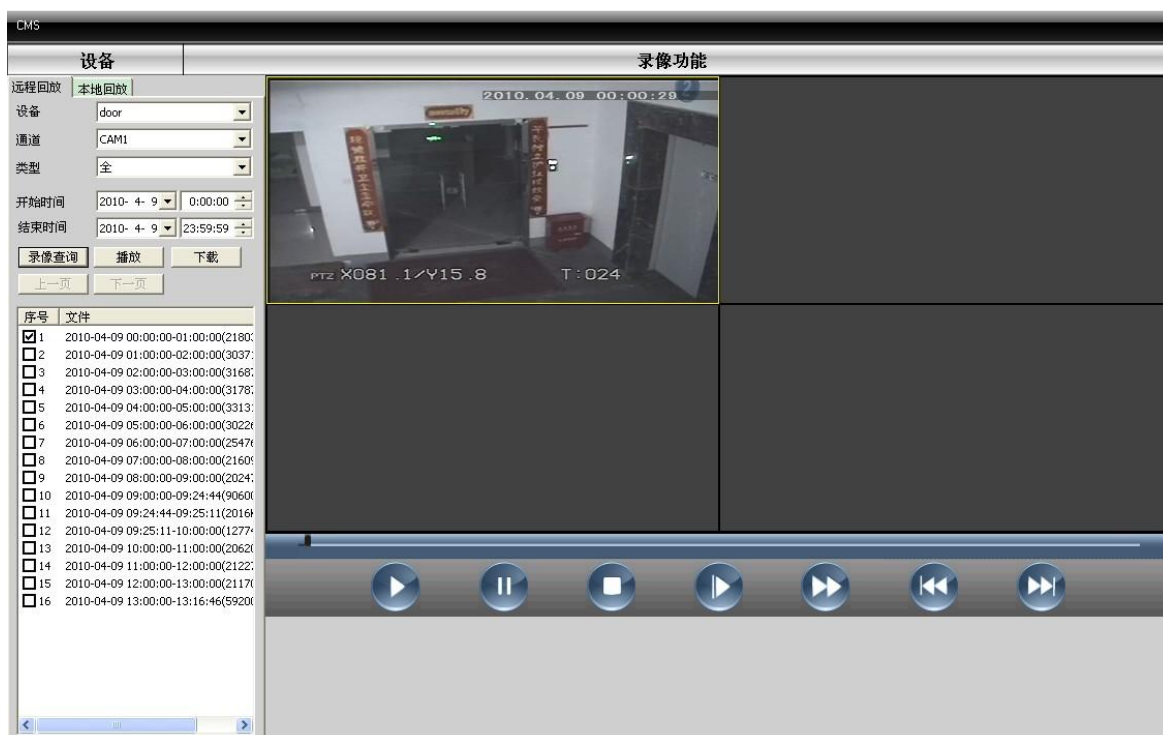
CMS

设备

录像功能

远程回放 本地回放

设备 door

通道 CAM1

类型 全

开始时间 2010- 4- 9 0:00:00

结束时间 2010- 4- 9 23:59:59

录像查询 播放 下载

上一页 下一页

| 序号 | 文件 |
|---|---|
| 1 | 2010-04-09 00:00:00-01:00:00(2180 |
| 2 | 2010-04-09 01:00:00-02:00:00(3037 |
| 3 | 2010-04-09 02:00:00-03:00:00(3168 |
| 4 | 2010-04-09 03:00:00-04:00:00(3178 |
| 5 | 2010-04-09 04:00:00-05:00:00(3313 |
| 6 | 2010-04-09 05:00:00-06:00:00(3022 |
| 7 | 2010-04-09 06:00:00-07:00:00(2547 |
| 8 | 2010-04-09 07:00:00-08:00:00(2160 |
| 9 | 2010-04-09 08:00:00-09:00:00(2024 |
| 10 | 2010-04-09 09:00:00-09:24:44(9060 |
| 11 | 2010-04-09 09:24:44-09:25:11(2016 |
| 12 | 2010-04-09 09:25:11-10:00:00(1277 |
| 13 | 2010-04-09 10:00:00-11:00:00(2062 |
| 14 | 2010-04-09 11:00:00-12:00:00(2122 |
| 15 | 2010-04-09 12:00:00-13:00:00(2117 |
| 16 | 2010-04-09 13:00:00-13:16:46(5920 |

2010.04.09 00:00:29

PTZ X081.1/Y15.8 T:024